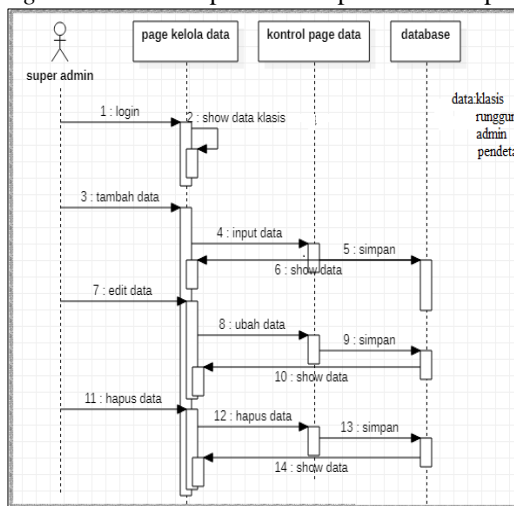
super admin

page kelola data

kontrol page data

database

data:klasis
runggun
admin
pendeta

1 : login

2 : show data klasis

3 : tambah data

4 : input data

5 : simpan

6 : show data

7 : edit data

8 : ubah data

9 : simpan

10 : show data

11 : hapus data

12 : hapus data

13 : simpan

14 : show data